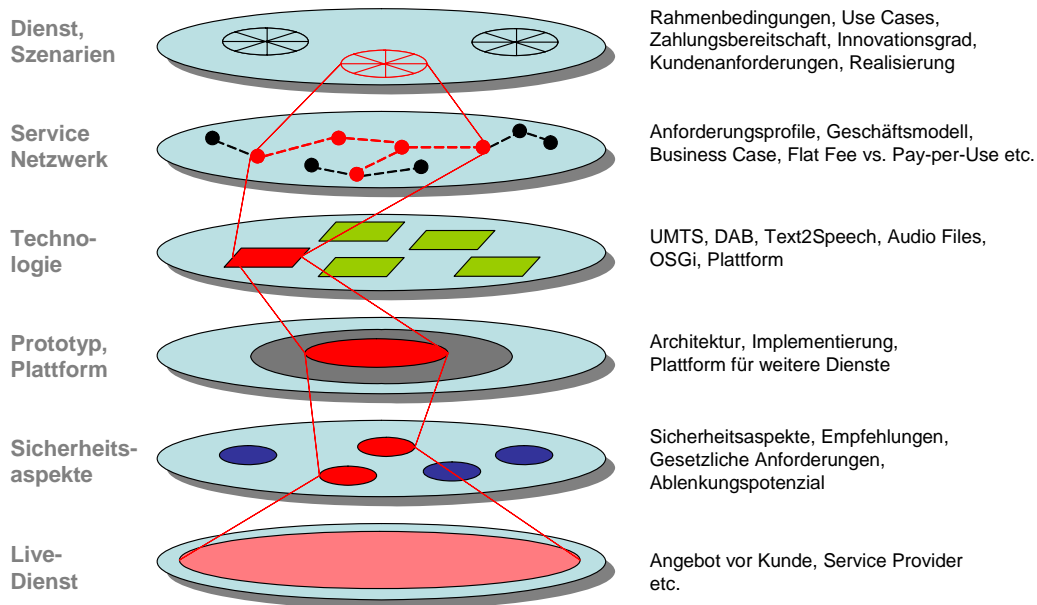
Dienst, Szenarien

Rahmenbedingungen, Use Cases, Zahlungsbereitschaft, Innovationsgrad, Kundenanforderungen, Realisierung

Service Netzwerk

Anforderungsprofile, Geschäftsmodell, Business Case, Flat Fee vs. Pay-per-Use etc.

Technologie

UMTS, DAB, Text2Speech, Audio Files, OSGi, Plattform

Prototyp, Plattform

Architektur, Implementierung, Plattform für weitere Dienste

Sicherheitsaspekte

Sicherheitsaspekte, Empfehlungen, Gesetzliche Anforderungen, Ablenkungspotenzial

Live-Dienst

Angebot vor Kunde, Service Provider etc.